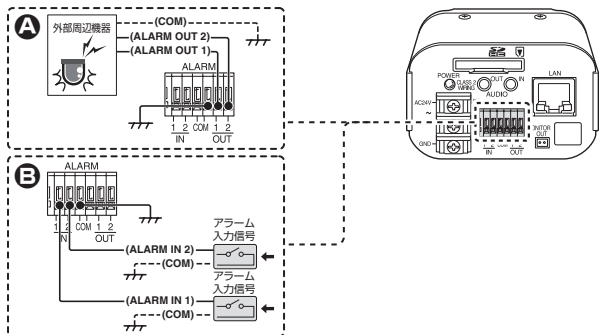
A
外部周辺機器
(COM)
(ALARM OUT 2)
(ALARM OUT 1)
ALARM
1 2 COM 1 2
IN OUT

B
ALARM
1 2 COM 1 2
IN OUT
アラーム
入力信号
(ALARM IN 2)
(COM)
アラーム
入力信号
(ALARM IN 1)
(COM)

POWER
CLASS 2 WIRING
OUT IN
AUDIO
LAN
AC24V
~
GND
IN OUT
MONITOR OUT